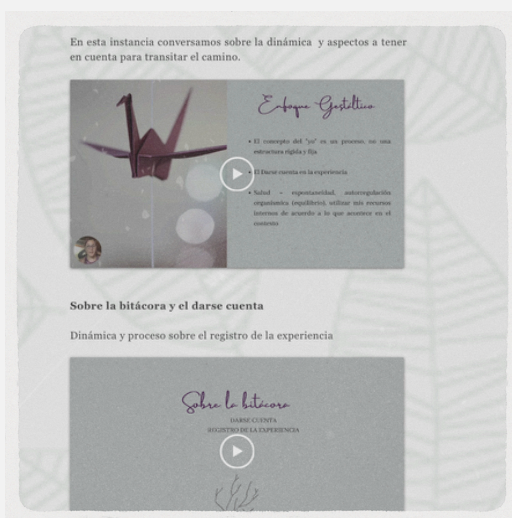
En esta instancia conversamos sobre la dinámica y aspectos a tener en cuenta para transitar el camino.

Enfoque Gestáltico

• El concepto del "yo" es un proceso, no una estructura rígida y fija

• El Darse cuenta en la experiencia

• Salud – espontaneidad, autorregulación organísmica (equilibrio): utilizar mis recursos internos de acuerdo a lo que acontece en el contexto

Sobre la bitácora y el darse cuenta

Dinámica y proceso sobre el registro de la experiencia

Sobre la bitácora

DARSE CUENTA
REGISTRO DE LA EXPERIENCIA